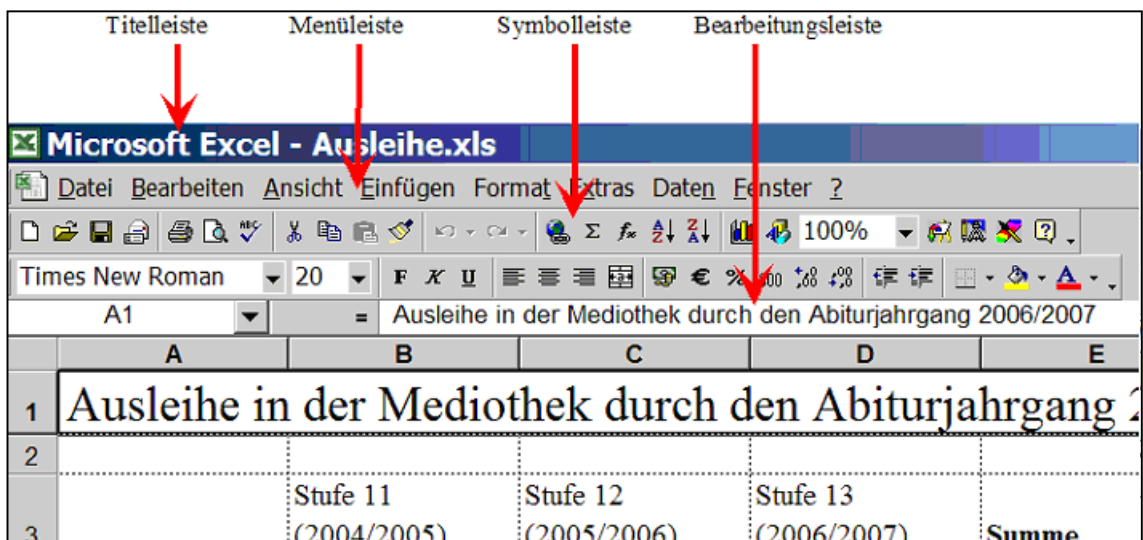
Titelleiste Menüleiste Symbolleiste Bearbeitungsleiste

Microsoft Excel - Ausleihe.xls

Datei Bearbeiten Ansicht Einfügen Format Extras Daten Fenster ?

100%

Times New Roman 20 F K U € %

A1 = Ausleihe in der Mediothek durch den Abiturjahrgang 2006/2007

| | A | B | C | D | E |
|---|---|---|---|---|---|
| 1 | Ausleihe in der Mediothek durch den Abiturjahrgang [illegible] | | | | |
| 2 | | | | | |
| 3 | | Stufe 11 (2004/2005) | Stufe 12 (2005/2006) | Stufe 13 (2006/2007) | Summe |